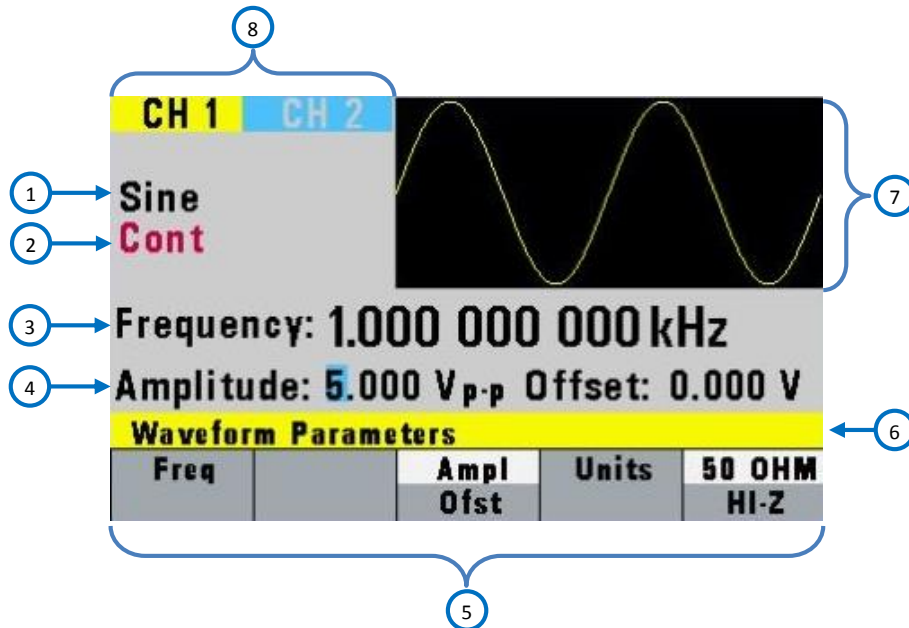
8

CH 1 CH 2

1 Sine

2 Cont

7

3 Frequency: 1.000 000 000 kHz

4 Amplitude: 5.000 $V_{p-p}$ Offset: 0.000 V

Waveform Parameters 6

| Freq | | Ampl Ofst | Units | 50 OHM HI-Z |
|---|---|---|---|---|

5